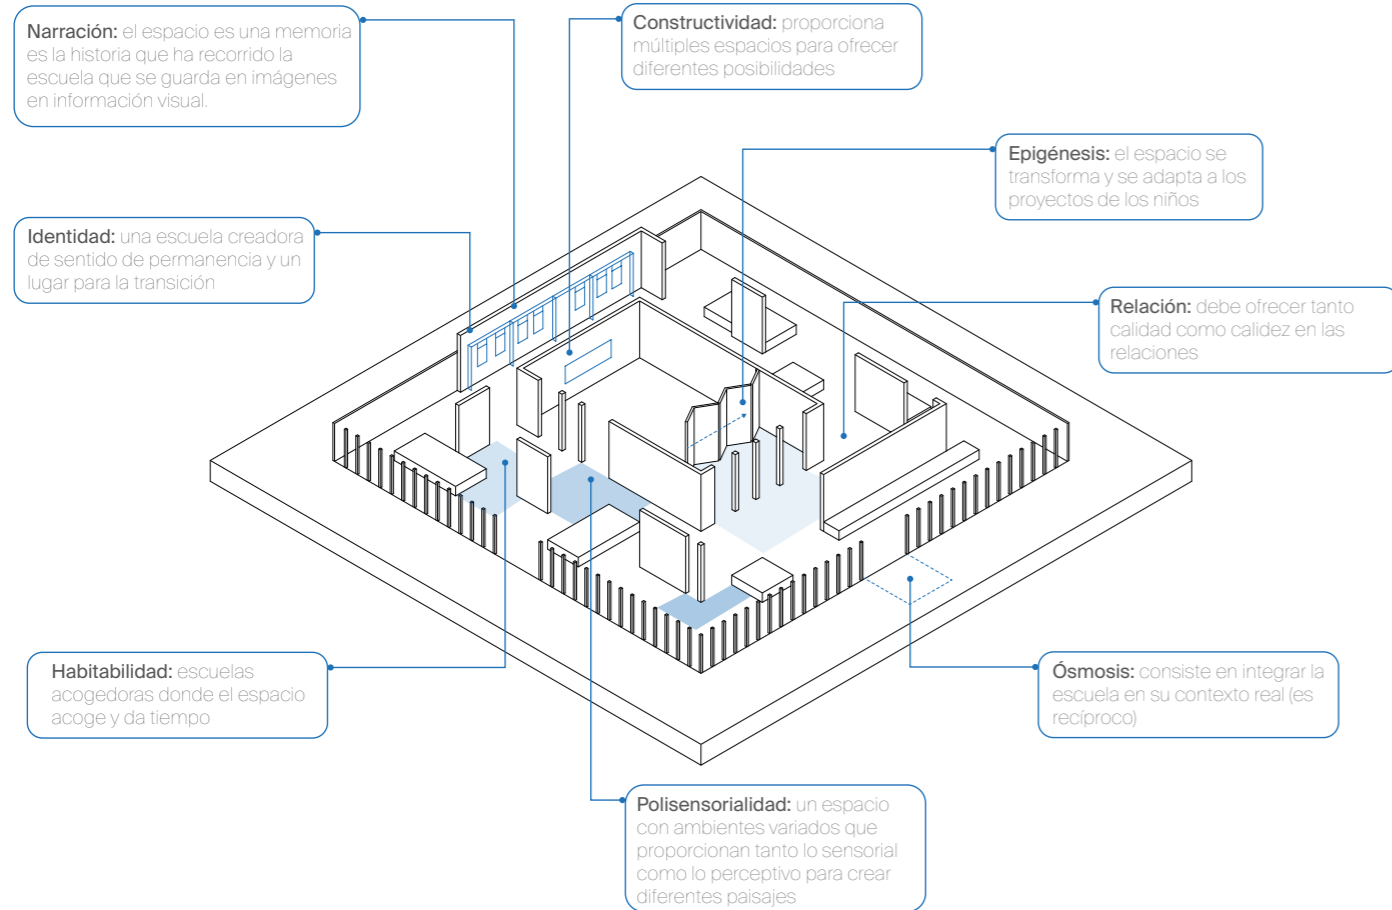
Narración: el espacio es una memoria es la historia que ha recorrido la escuela que se guarda en imágenes en información visual.

Constructividad: proporciona múltiples espacios para ofrecer diferentes posibilidades

Epigénesis: el espacio se transforma y se adapta a los proyectos de los niños

Identidad: una escuela creadora de sentido de permanencia y un lugar para la transición

Relación: debe ofrecer tanto calidad como calidez en las relaciones

Habitabilidad: escuelas acogedoras donde el espacio acoge y da tiempo

Ósmosis: consiste en integrar la escuela en su contexto real (es recíproco)

Polisensorialidad: un espacio con ambientes variados que proporcionan tanto lo sensorial como lo perceptivo para crear diferentes paisajes